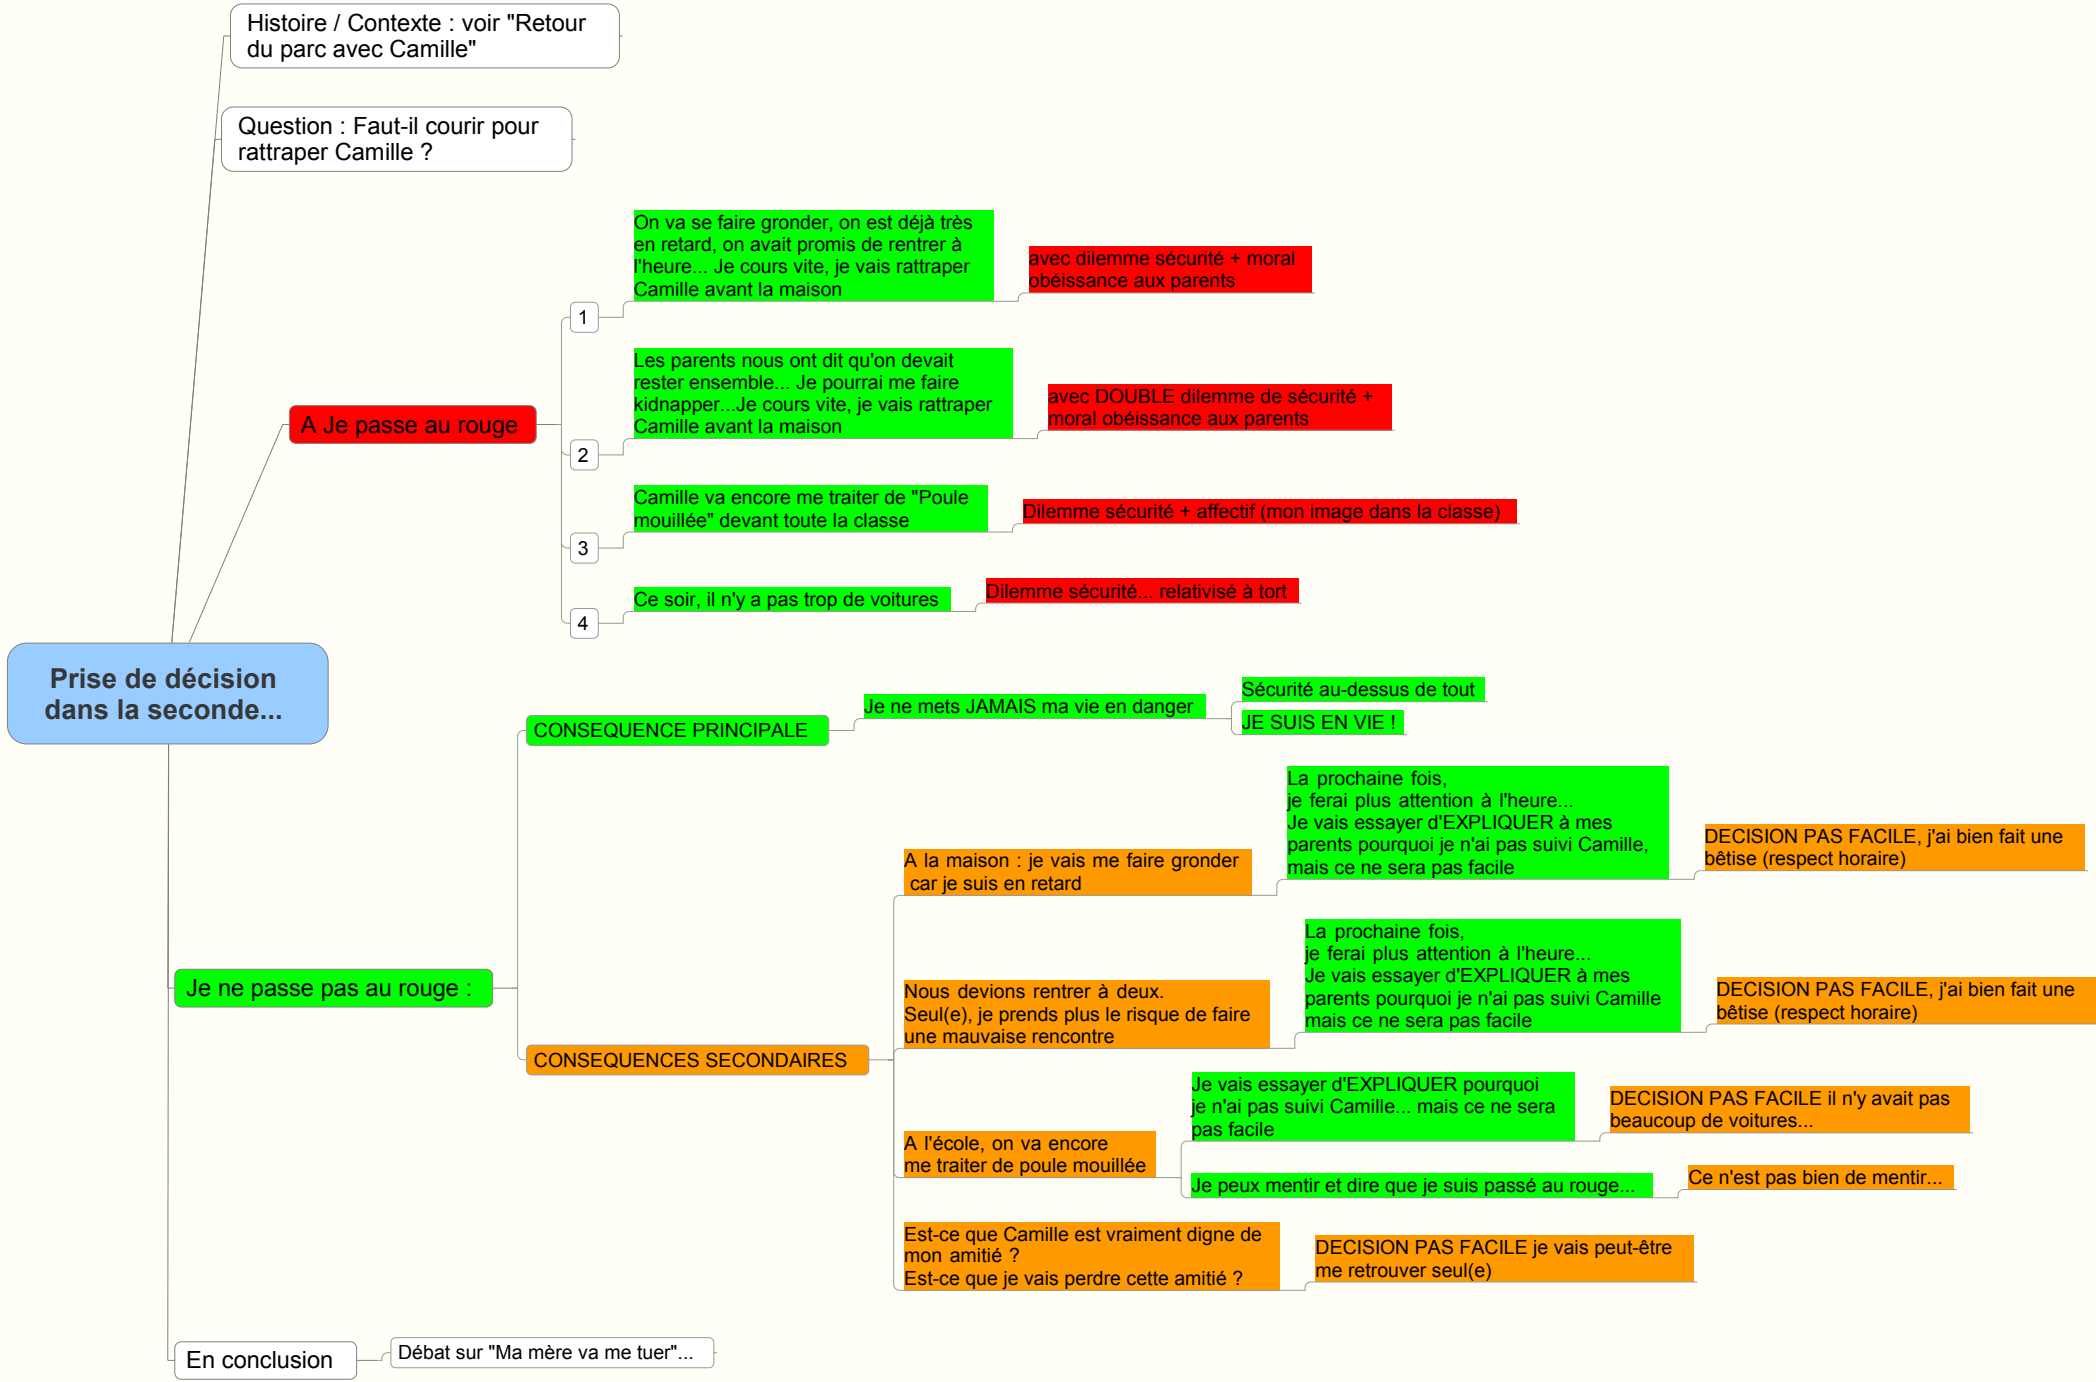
Histoire / Contexte : voir "Retour du parc avec Camille"

Question : Faut-il courir pour rattraper Camille ?

A Je passe au rouge

1

On va se faire gronder, on est déjà très en retard, on avait promis de rentrer à l'heure... Je cours vite, je vais rattraper Camille avant la maison

avec dilemme sécurité + moral obéissance aux parents

2

Les parents nous ont dit qu'on devait rester ensemble... Je pourrai me faire kidnapper...Je cours vite, je vais rattraper Camille avant la maison

avec DOUBLE dilemme de sécurité + moral obéissance aux parents

3

Camille va encore me traiter de "Poule mouillée" devant toute la classe

Dilemme sécurité + affectif (mon image dans la classe)

4

Ce soir, il n'y a pas trop de voitures

Dilemme sécurité... relativisé à tort

Prise de décision dans la seconde...

Je ne passe pas au rouge :

CONSEQUENCE PRINCIPALE

Je ne mets JAMAIS ma vie en danger

Sécurité au-dessus de tout

JE SUIS EN VIE !

CONSEQUENCES SECONDAIRES

A la maison : je vais me faire gronder car je suis en retard

La prochaine fois, je ferai plus attention à l'heure... Je vais essayer d'EXPLIQUER à mes parents pourquoi je n'ai pas suivi Camille, mais ce ne sera pas facile

DECISION PAS FACILE, j'ai bien fait une bêtise (respect horaire)

Nous devions rentrer à deux. Seul(e), je prends plus le risque de faire une mauvaise rencontre

La prochaine fois, je ferai plus attention à l'heure... Je vais essayer d'EXPLIQUER à mes parents pourquoi je n'ai pas suivi Camille mais ce ne sera pas facile

DECISION PAS FACILE, j'ai bien fait une bêtise (respect horaire)

A l'école, on va encore me traiter de poule mouillée

Je vais essayer d'EXPLIQUER pourquoi je n'ai pas suivi Camille... mais ce ne sera pas facile

DECISION PAS FACILE il n'y avait pas beaucoup de voitures...

Je peux mentir et dire que je suis passé au rouge...

Ce n'est pas bien de mentir...

Est-ce que Camille est vraiment digne de mon amitié ? Est-ce que je vais perdre cette amitié ?

DECISION PAS FACILE je vais peut-être me retrouver seul(e)

En conclusion

Débat sur "Ma mère va me tuer"...